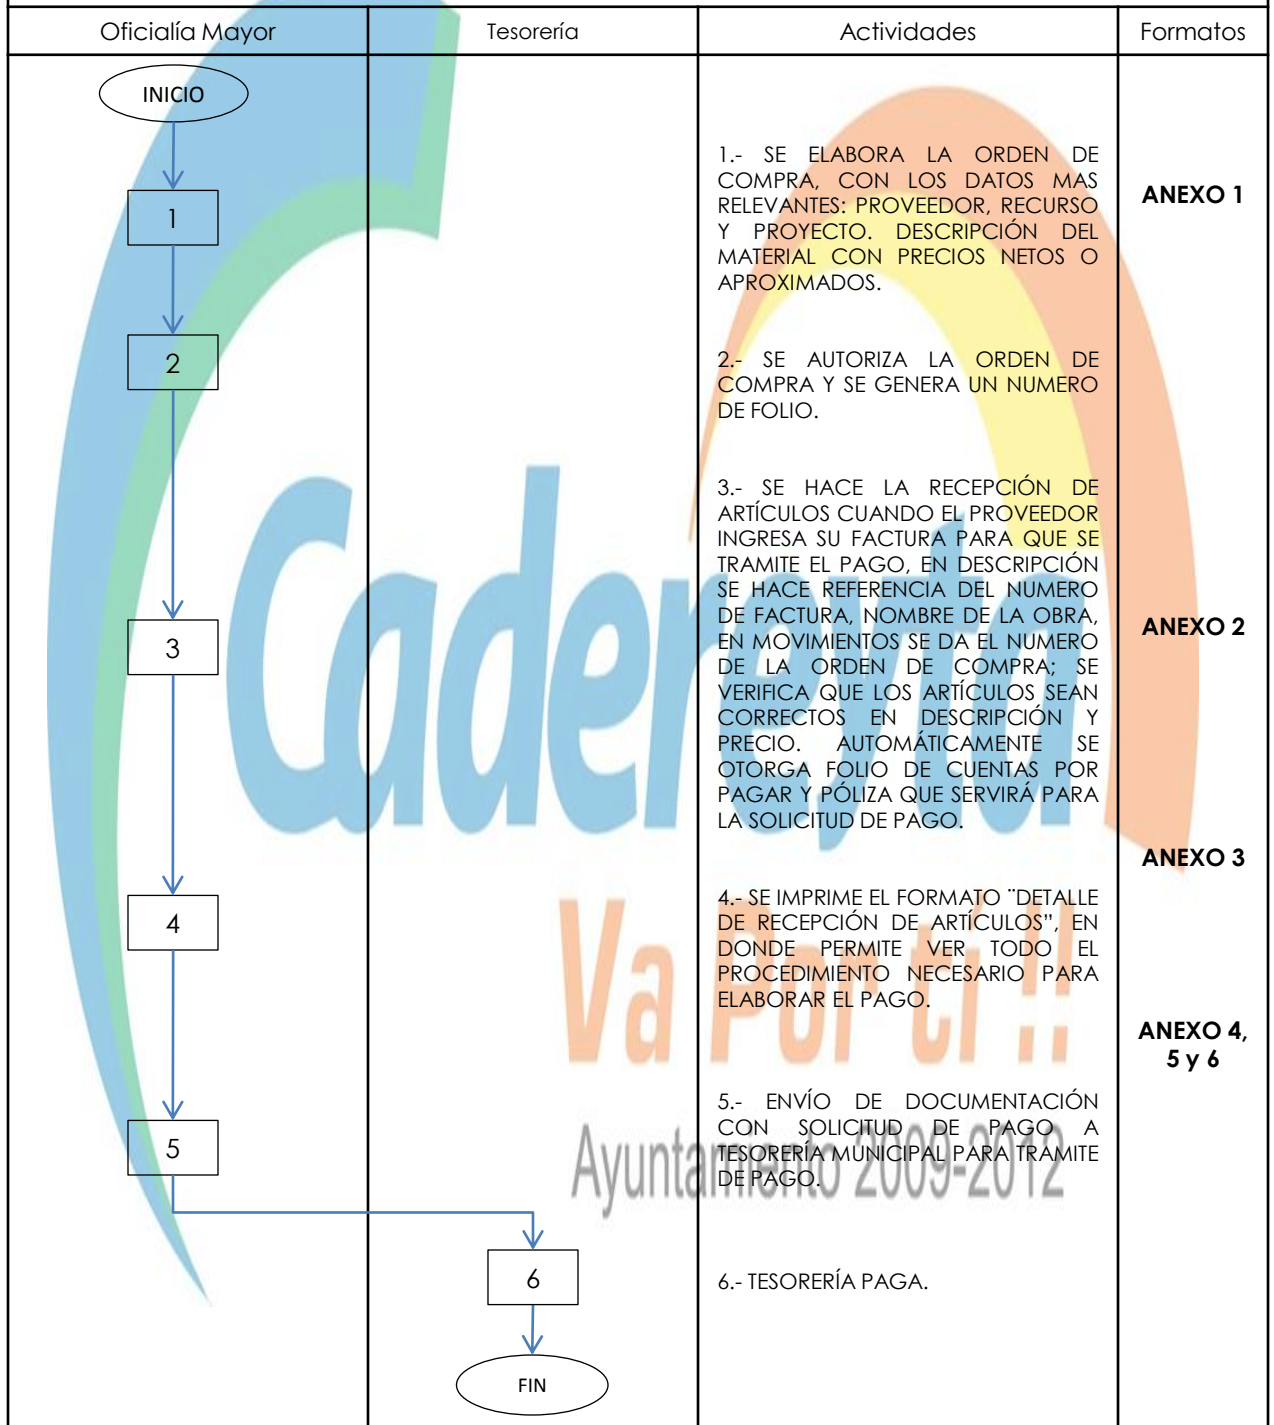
| Oficialía Mayor | Tesorería | Actividades | Formatos |
|---|---|---|---|
| INICIO | | | |
| 1 | | 1.- SE ELABORA LA ORDEN DE COMPRA, CON LOS DATOS MAS RELEVANTES: PROVEEDOR, RECURSO Y PROYECTO. DESCRIPCIÓN DEL MATERIAL CON PRECIOS NETOS O APROXIMADOS. | ANEXO 1 |
| 2 | | 2.- SE AUTORIZA LA ORDEN DE COMPRA Y SE GENERA UN NUMERO DE FOLIO. | |
| 3 | | 3.- SE HACE LA RECEPCIÓN DE ARTÍCULOS CUANDO EL PROVEEDOR INGRESA SU FACTURA PARA QUE SE TRAMITE EL PAGO, EN DESCRIPCIÓN SE HACE REFERENCIA DEL NUMERO DE FACTURA, NOMBRE DE LA OBRA, EN MOVIMIENTOS SE DA EL NUMERO DE LA ORDEN DE COMPRA; SE VERIFICA QUE LOS ARTÍCULOS SEAN CORRECTOS EN DESCRIPCIÓN Y PRECIO. AUTOMÁTICAMENTE SE OTORGA FOLIO DE CUENTAS POR PAGAR Y PÓLIZA QUE SERVIRÁ PARA LA SOLICITUD DE PAGO. | ANEXO 2 |
| 4 | | 4.- SE IMPRIME EL FORMATO ¨DETALLE DE RECEPCIÓN DE ARTÍCULOS", EN DONDE PERMITE VER TODO EL PROCEDIMIENTO NECESARIO PARA ELABORAR EL PAGO. | ANEXO 3 |
| 5 | | 5.- ENVÍO DE DOCUMENTACIÓN CON SOLICITUD DE PAGO A TESORERÍA MUNICIPAL PARA TRAMITE DE PAGO. | ANEXO 4, 5 y 6 |
| | 6 | 6.- TESORERÍA PAGA. | |
| | FIN | | |

Caderyta Va Por ti !! Ayuntamiento 2009-2012